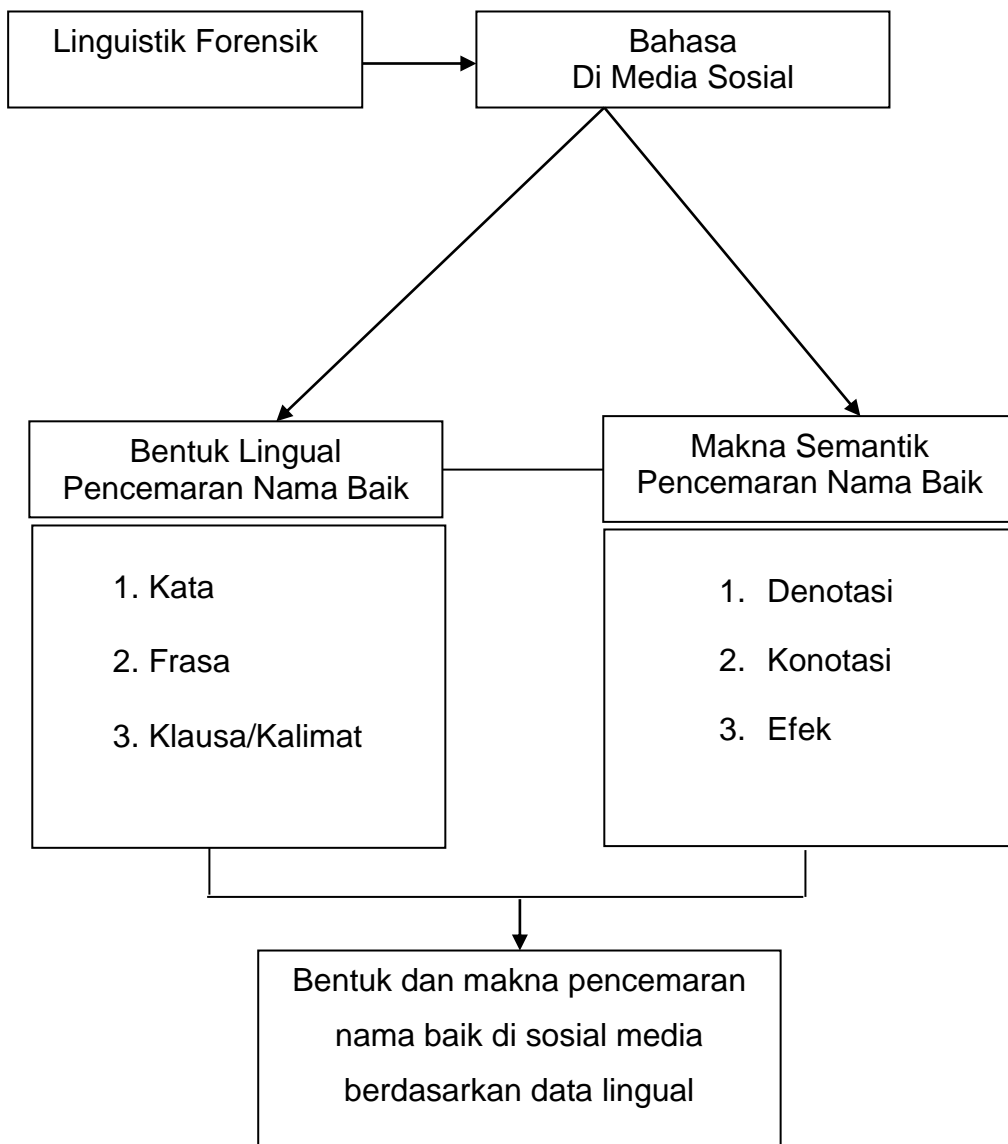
Linguistik Forensik

Bahasa
Di Media Sosial

Bentuk Lingual
Pencemaran Nama Baik

1. Kata
2. Frasa
3. Klausa/Kalimat

Makna Semantik
Pencemaran Nama Baik

1. Denotasi
2. Konotasi
3. Efek

Bentuk dan makna pencemaran nama baik di sosial media berdasarkan data lingual